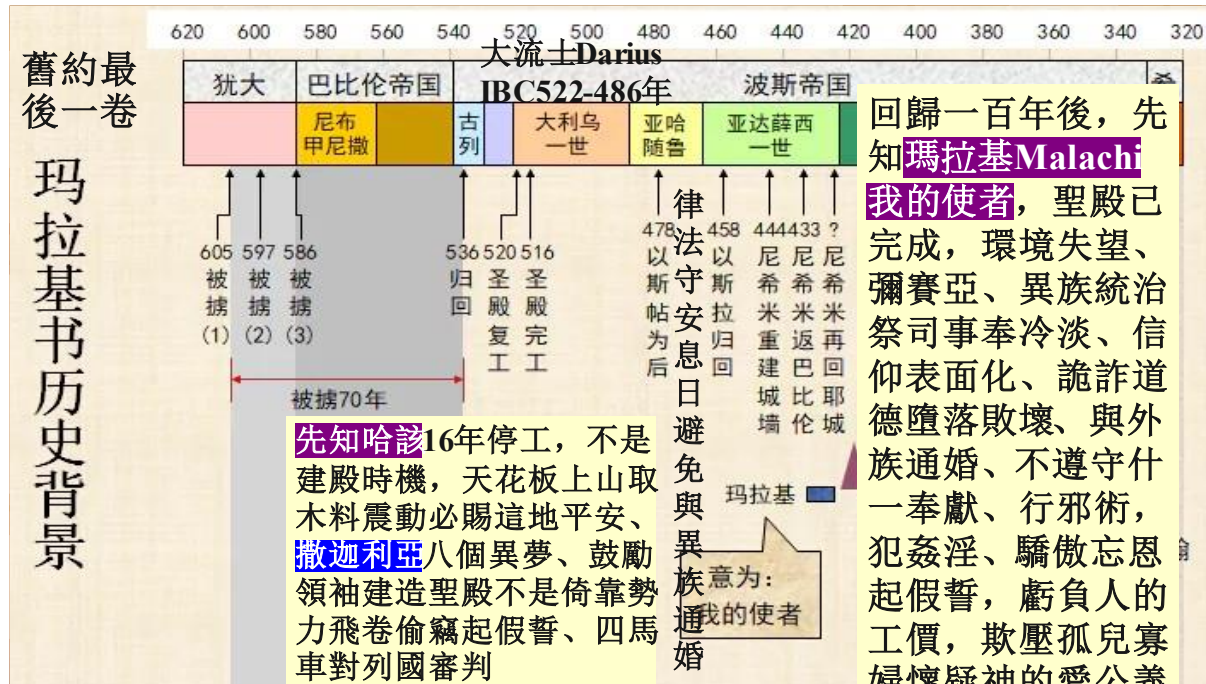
舊約最後一卷

玛拉基书历史背景

620 600 580 560 540 520 500 480 460 440 420 400 380 360 340 320

大流士Darius IBC522-486年

| 犹大 | 巴比伦帝国 | | 波斯帝国 | | |
|---|---|---|---|---|---|
| | 尼布甲尼撒 | 古列 | 大利乌一世 | 亚哈随鲁 | 亚达薛西一世 |

605 被掳 (1)
597 被掳 (2)
586 被掳 (3)
536 归回
520 圣殿复工
516 圣殿完工
478 以斯帖为后
458 以斯拉归回
444 尼希米重建城墙
433 尼希米返巴比伦
? 尼希米再回耶城

被掳70年

律法守安息日避免與異族通婚

玛拉基

意为：我的使者

先知哈該16年停工，不是建殿時機，天花板上山取木料震動必賜這地平安、撒迦利亞八個異夢、鼓勵領袖建造聖殿不是倚靠勢力飛卷偷竊起假誓、四馬車對列國審判

回歸一百年後，先知瑪拉基Malachi我的使者，聖殿已完成，環境失望、彌賽亞、異族統治祭司事奉冷淡、信仰表面化、詭詐道德墮落敗壞、與外族通婚、不遵守什一奉獻、行邪術，犯姦淫、驕傲忘恩起假誓，虧負人的工價，欺壓孤兒寡婦懷疑神的愛公義